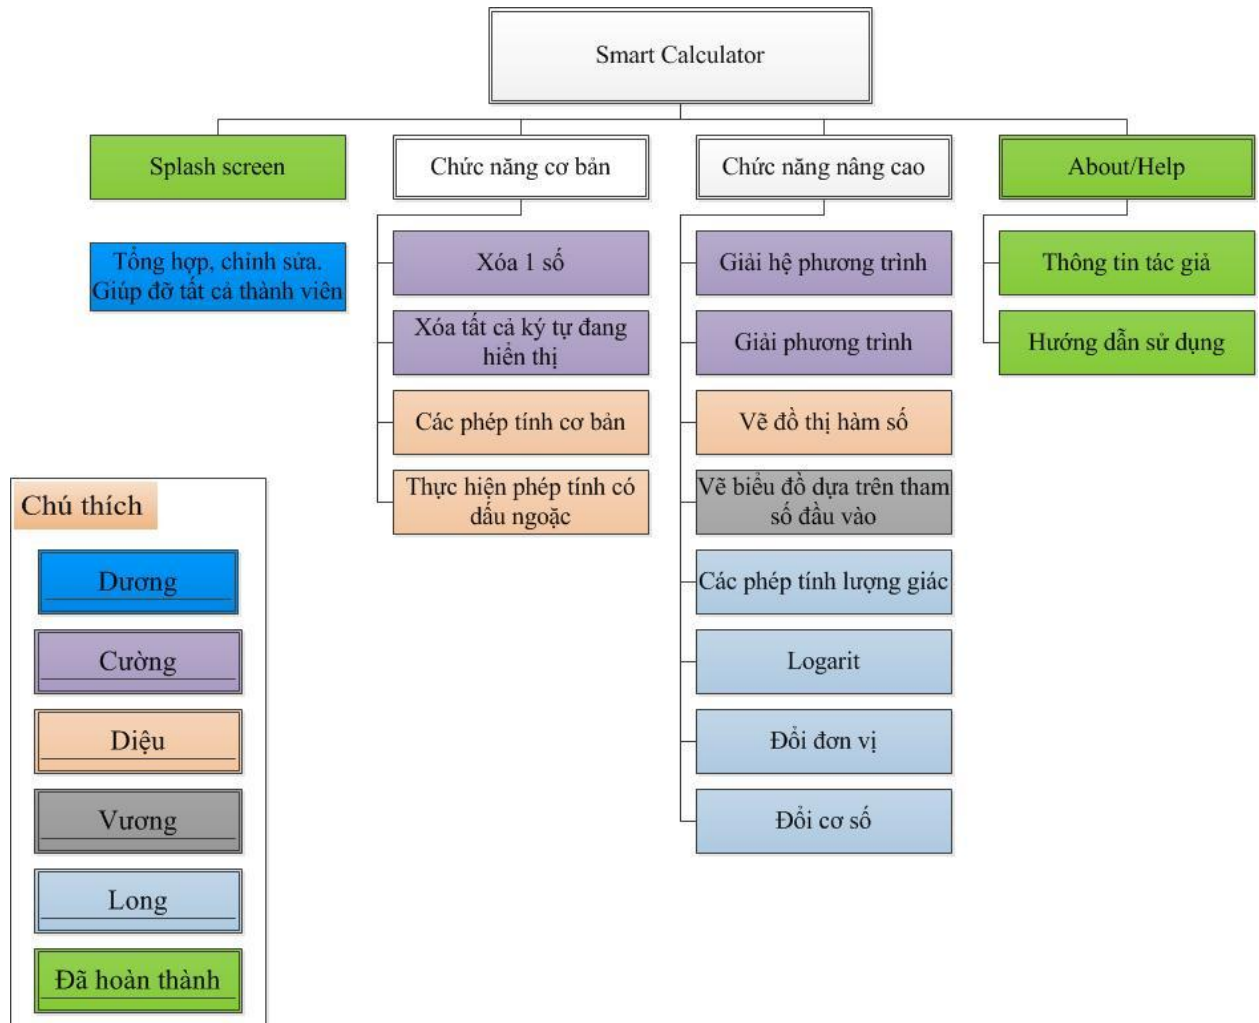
Smart Calculator

Splash screen

Tổng hợp, chỉnh sửa. Giúp đỡ tất cả thành viên

Chức năng cơ bản

Xóa 1 số

Xóa tất cả ký tự đang hiển thị

Các phép tính cơ bản

Thực hiện phép tính có dấu ngoặc

Chức năng nâng cao

Giải hệ phương trình

Giải phương trình

Vẽ đồ thị hàm số

Vẽ biểu đồ dựa trên tham số đầu vào

Các phép tính lượng giác

Logarit

Đổi đơn vị

Đổi cơ số

About/Help

Thông tin tác giả

Hướng dẫn sử dụng

Chú thích

Dương

Cường

Diệu

Vương

Long

Đã hoàn thành